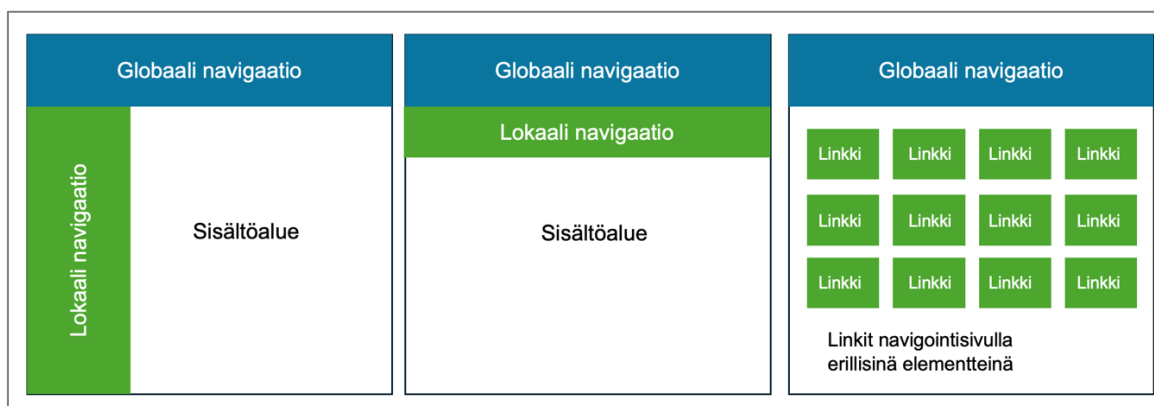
Globaali navigaatio

Lokaali navigaatio

Sisältöalue

Globaali navigaatio

Lokaali navigaatio

Sisältöalue

Globaali navigaatio

| Linkki | Linkki | Linkki | Linkki |
|---|---|---|---|
| Linkki | Linkki | Linkki | Linkki |
| Linkki | Linkki | Linkki | Linkki |

Linkit navigointisivulla erillisinä elementteinä